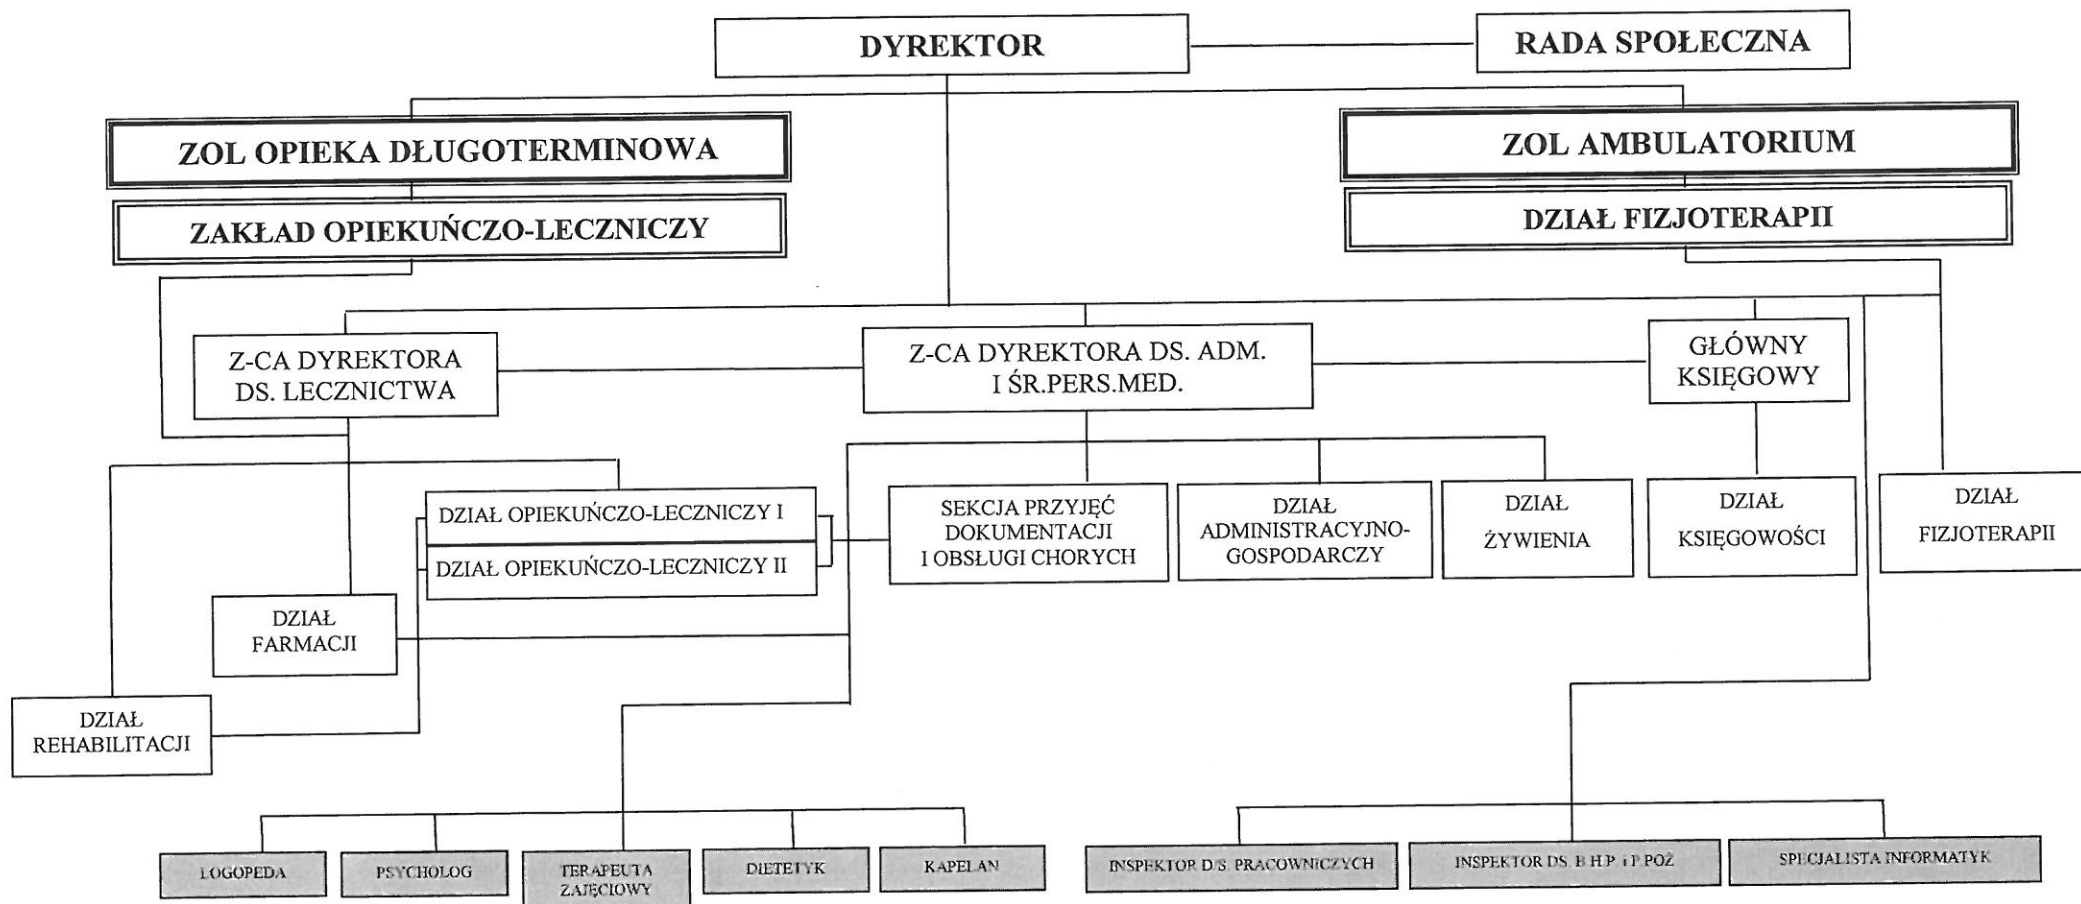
DYREKTOR

RADA SPOŁECZNA

ZOL OPIEKA DŁUGOTERMINOWA

ZAKŁAD OPIEKUŃCZO-LECZNICZY

ZOL AMBULATORIUM

DZIAŁ FIZJOTERAPII

Z-CA DYREKTORA DS. LECZNICTWA

Z-CA DYREKTORA DS. ADM. I ŚR.PERS.MED.

GŁÓWNY KSIĘGOWY

DZIAŁ OPIEKUŃCZO-LECZNICZY I

DZIAŁ OPIEKUŃCZO-LECZNICZY II

SEKCJA PRZYJĘĆ DOKUMENTACJI I OBSŁUGI CHORYCH

DZIAŁ ADMINISTRACYJNO-GOSPODARCZY

DZIAŁ ŻYWIENIA

DZIAŁ KSIĘGOWOŚCI

DZIAŁ FIZJOTERAPII

DZIAŁ FARMACJI

DZIAŁ REHABILITACJI

LOGOPEDA

PSYCHOLOG

TERAPEUTA ZAJĘCIOWY

DIETETYK

KAPELAN

INSPEKTOR D/S. PRACOWNICZYCH

INSPEKTOR DS. B.H.P. i P.POŻ

SPECJALISTA INFORMATYK